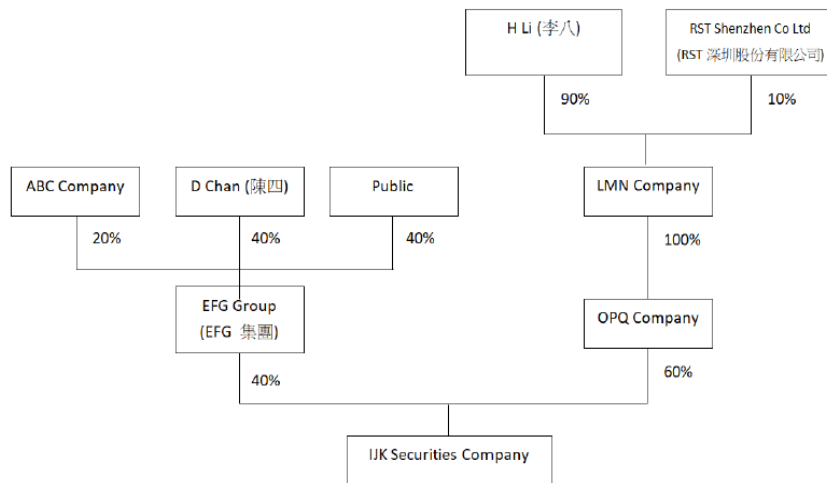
H Li (李八)

RST Shenzhen Co Ltd (RST 深圳股份有限公司)

90%

10%

ABC Company

D Chan (陳四)

Public

LMN Company

20%

40%

40%

100%

EFG Group (EFG 集團)

OPQ Company

40%

60%

IJK Securities Company